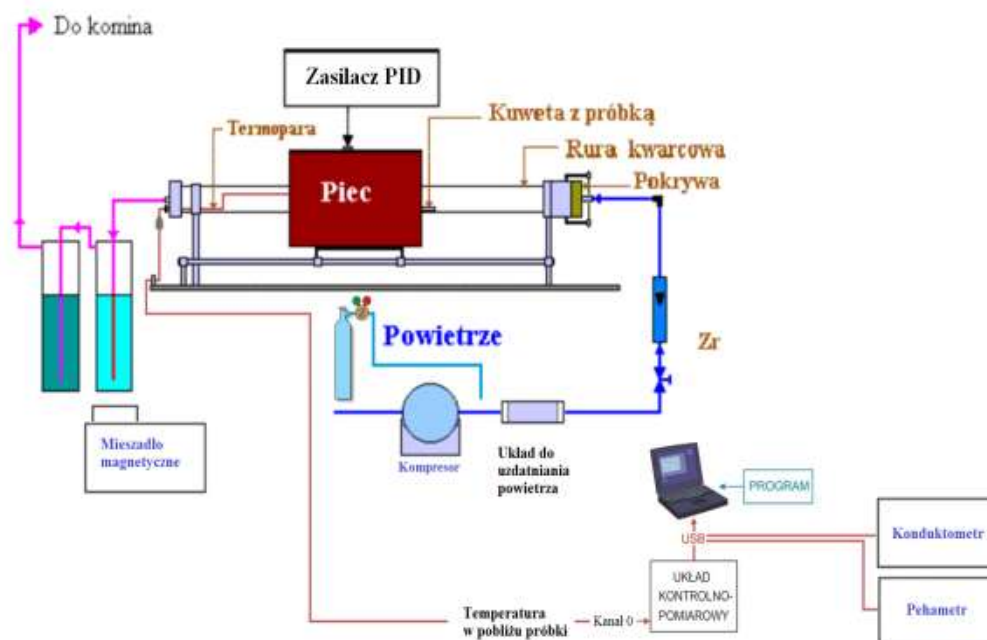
Do komina

Zasilacz PID

Kuweta z próbką

Termopara

Rura kwarcowa

Piec

Pokrywa

Powietrze

Zr

Mieszadło magnetyczne

Kompresor

Układ do uzdatniania powietrza

PROGRAM

USB

Konduktometr

UKŁAD KONTROLNO-POMIAROWY

Temperatura w pobliżu próbki

Kanał 0

Pehametr